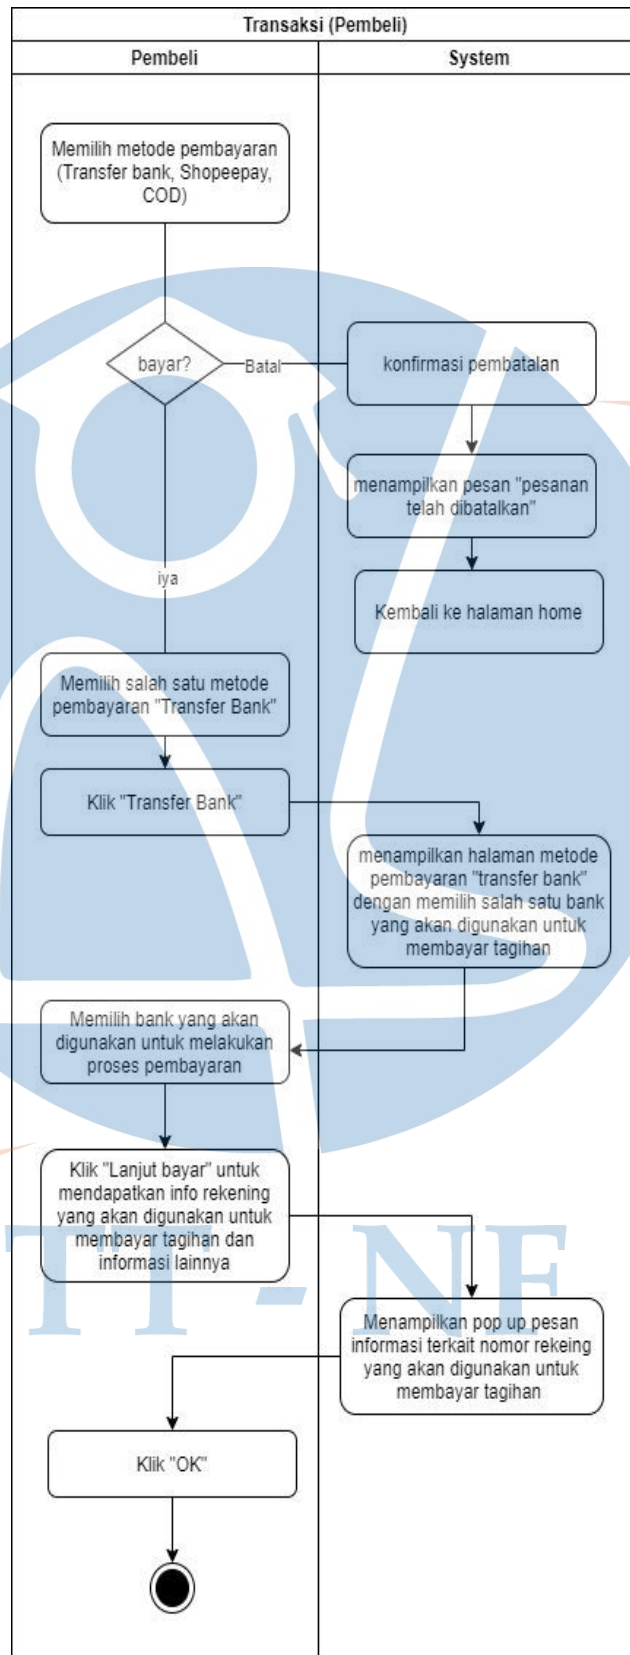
Transaksi (Pembeli)

Pembeli

System

Memilih metode pembayaran (Transfer bank, Shopeepay, COD)

bayar?

Batal

konfirmasi pembatalan

menampilkan pesan "pesanan telah dibatalkan"

Kembali ke halaman home

iya

Memilih salah satu metode pembayaran "Transfer Bank"

Klik "Transfer Bank"

menampilkan halaman metode pembayaran "transfer bank" dengan memilih salah satu bank yang akan digunakan untuk membayar tagihan

Memilih bank yang akan digunakan untuk melakukan proses pembayaran

Klik "Lanjut bayar" untuk mendapatkan info rekening yang akan digunakan untuk membayar tagihan dan informasi lainnya

Menampilkan pop up pesan informasi terkait nomor rekeing yang akan digunakan untuk membayar tagihan

Klik "OK"

IT - NF